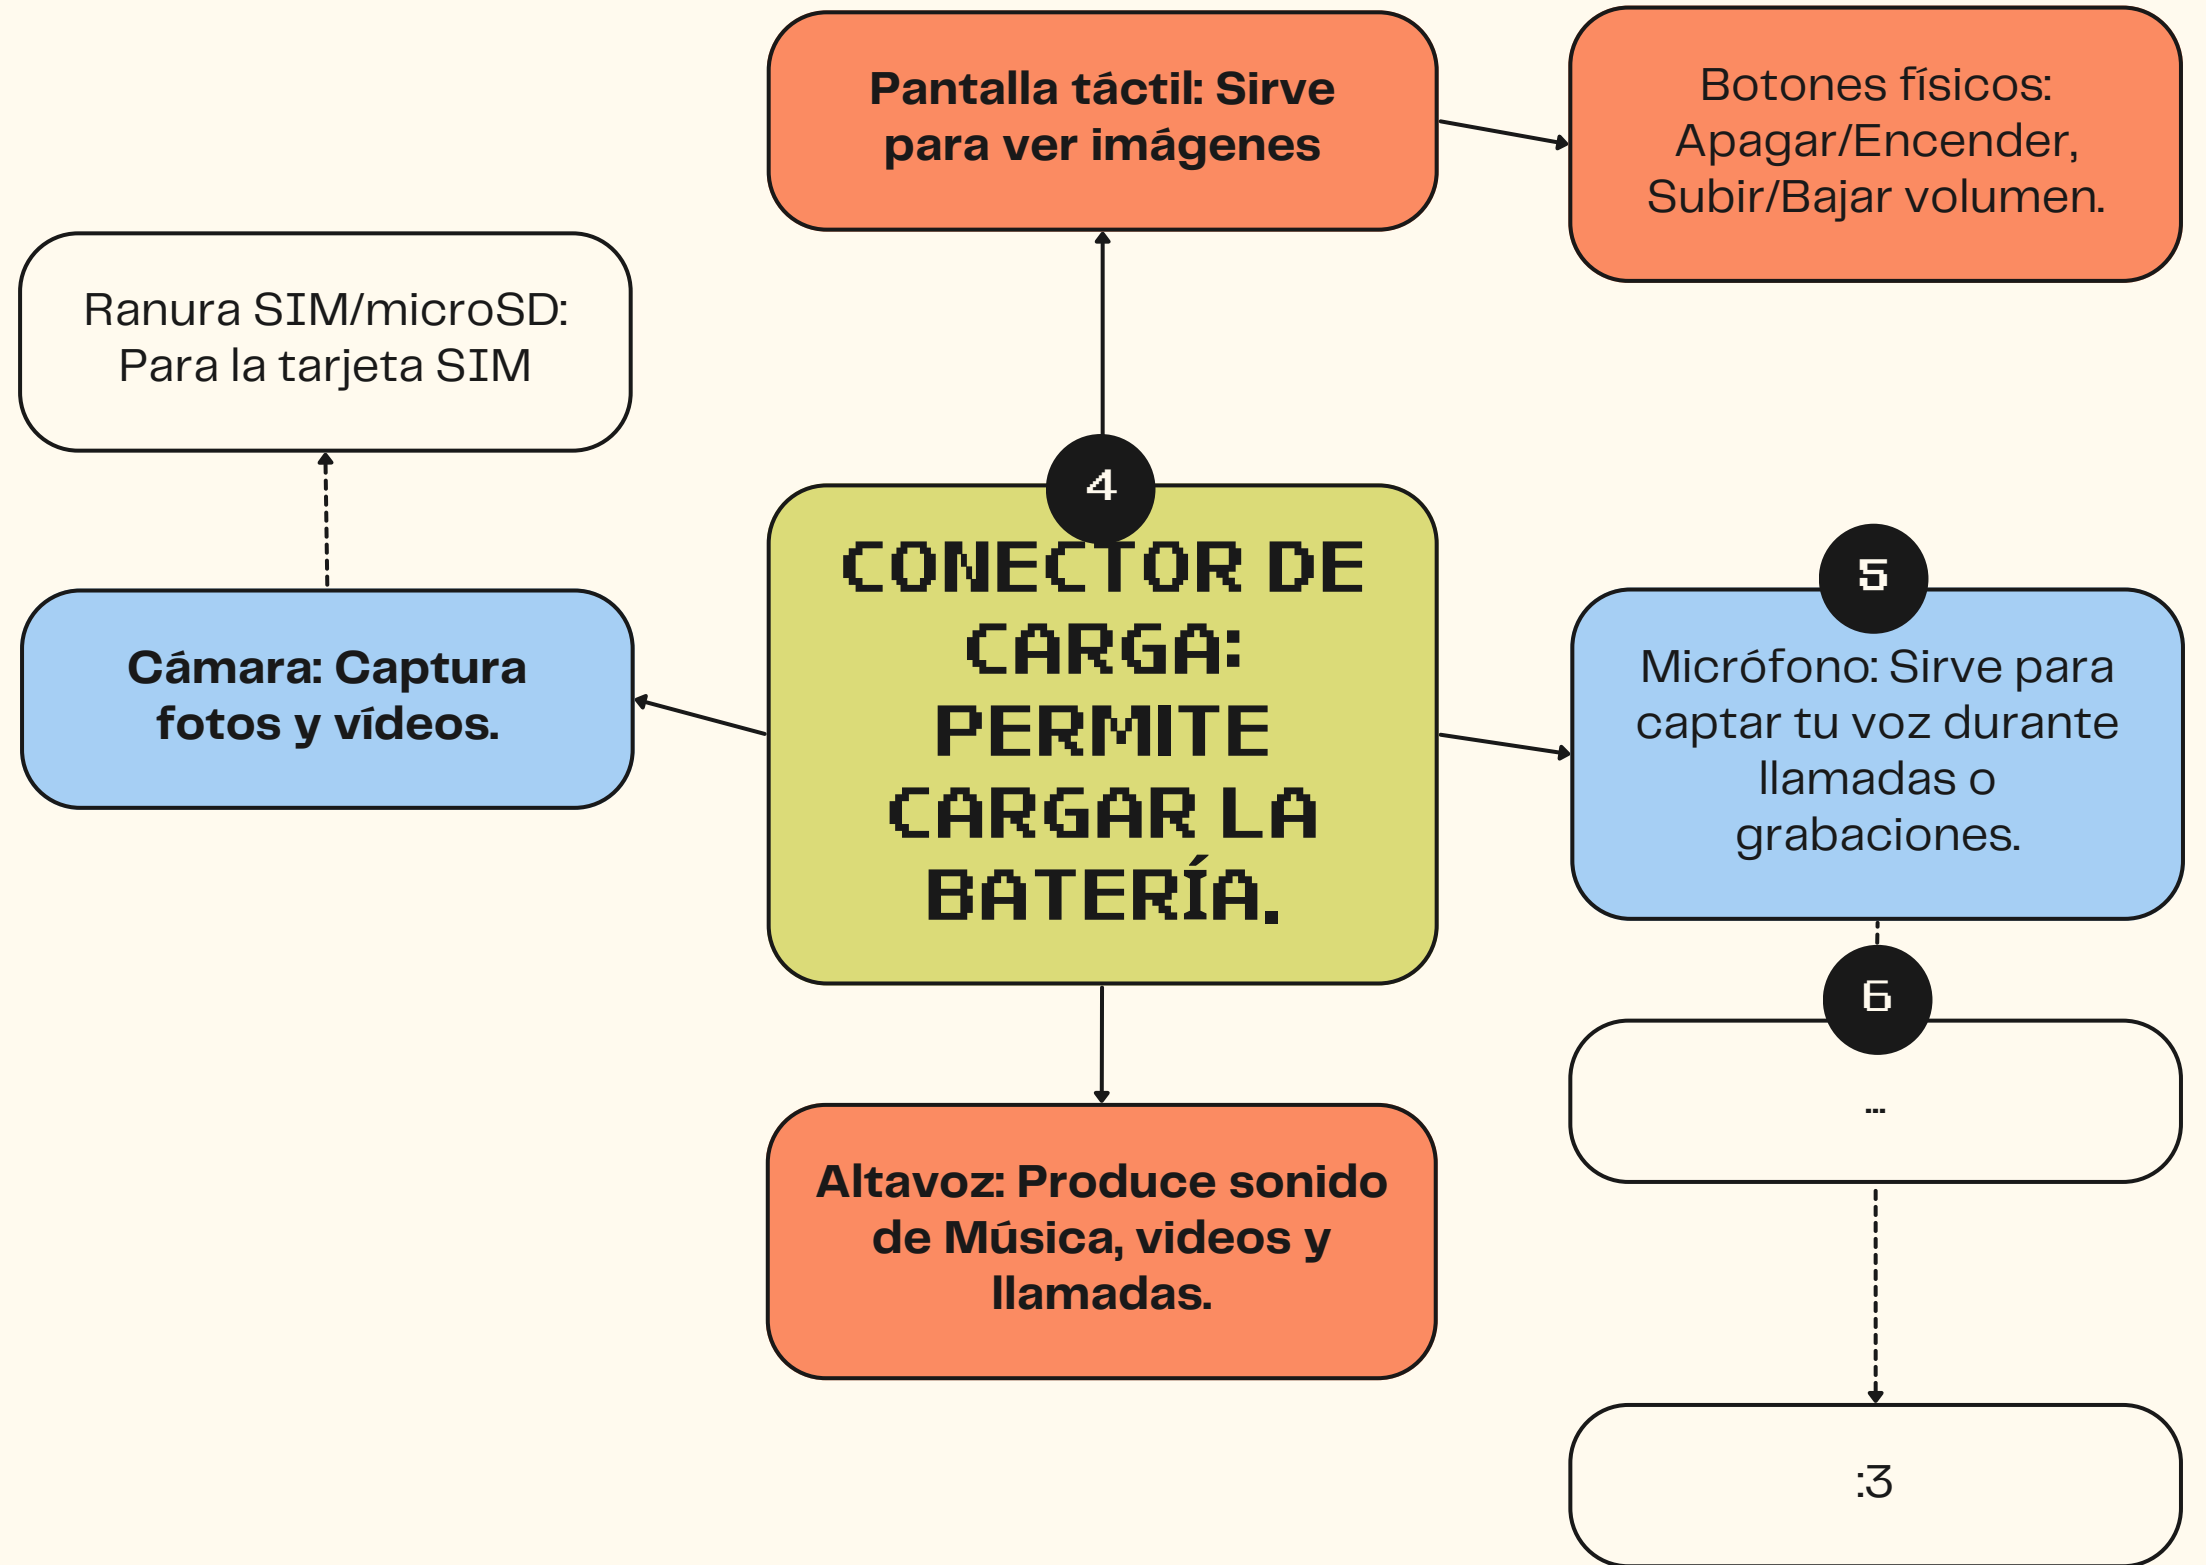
Pantalla táctil: Sirve para ver imágenes

Botones físicos: Apagar/Encender, Subir/Bajar volumen.

Ranura SIM/microSD: Para la tarjeta SIM

4

CONECTOR DE CARGA: PERMITE CARGAR LA BATERÍA.

Cámara: Captura fotos y vídeos.

5

Micrófono: Sirve para captar tu voz durante llamadas o grabaciones.

6

...

Altavoz: Produce sonido de Música, videos y llamadas.

:3